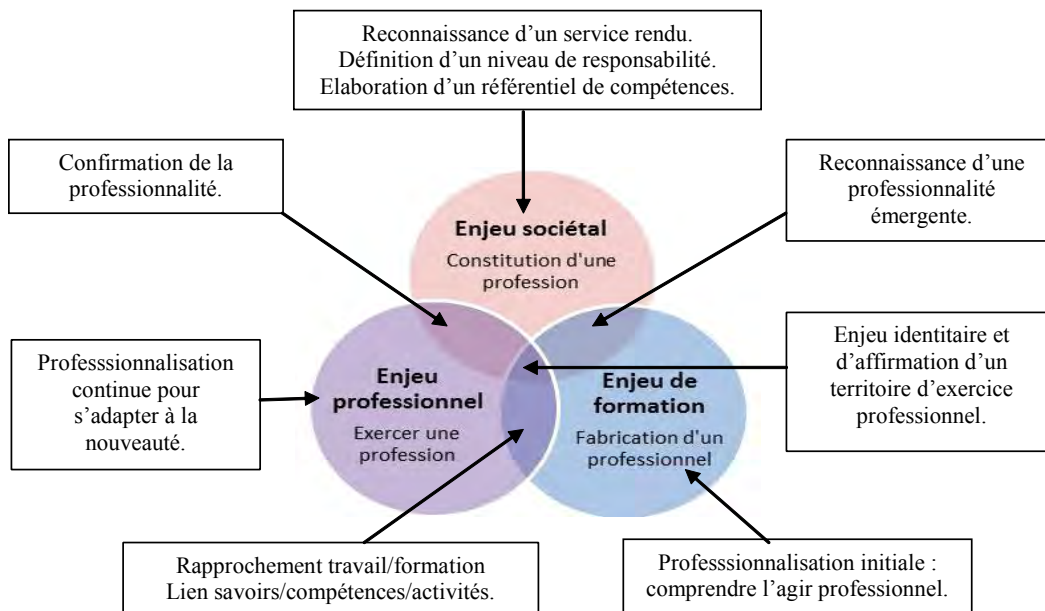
Reconnaissance d'un service rendu.
Définition d'un niveau de responsabilité.
Elaboration d'un référentiel de compétences.

Confirmation de la professionnalité.

Reconnaissance d'une professionnalité émergente.

Enjeu sociétal
Constitution d'une profession

Professsionnalisation continue pour s'adapter à la nouveauté.

Enjeu professionnel
Exercer une profession

Enjeu de formation
Fabrication d'un professionnel

Enjeu identitaire et d'affirmation d'un territoire d'exercice professionnel.

Rapprochement travail/formation
Lien savoirs/compétences/activités.

Professsionnalisation initiale : comprendre l'agir professionnel.